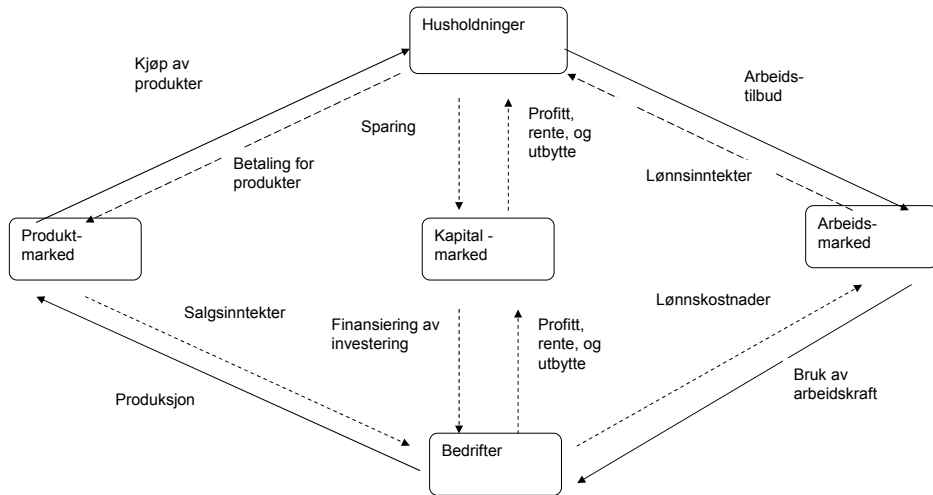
Husholdninger

Kjøp av produkter

Sparing

Profitt, rente, og utbytte

Arbeidstilbud

Betaling for produkter

Lønnsinntekter

Produktmarked

Kapital - marked

Arbeidsmarked

Salgsinntekter

Finansiering av investering

Profitt, rente, og utbytte

Lønnskostnader

Produksjon

Bruk av arbeidskraft

Bedrifter